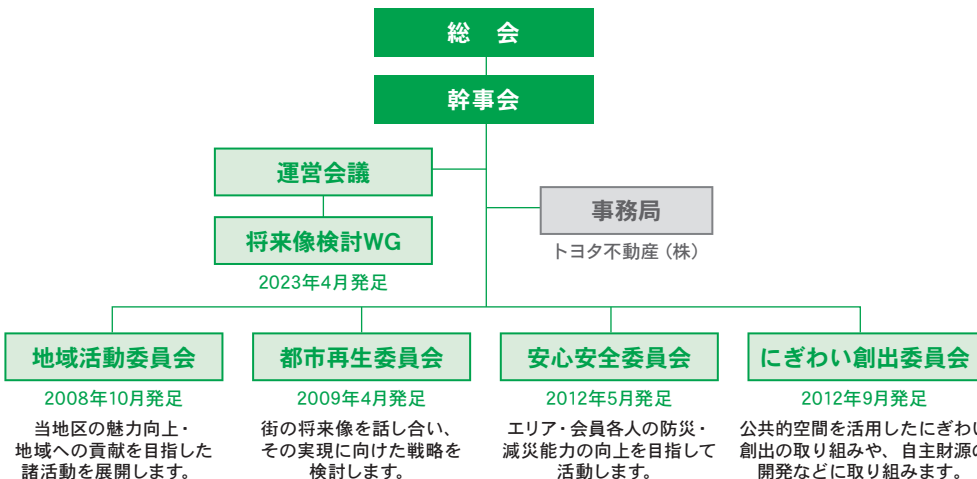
総　会

幹事会

運営会議

将来像検討WG

2023年4月発足

事務局

トヨタ不動産（株）

地域活動委員会

2008年10月発足

当地区の魅力向上・地域への貢献を目指した諸活動を展開します。

都市再生委員会

2009年4月発足

街の将来像を話し合い、その実現に向けた戦略を検討します。

安心安全委員会

2012年5月発足

エリア・会員各人の防災・減災能力の向上を目指して活動します。

にぎわい創出委員会

2012年9月発足

公共的空間を活用したにぎわい創出の取り組みや、自主財源の開発などに取り組みます。